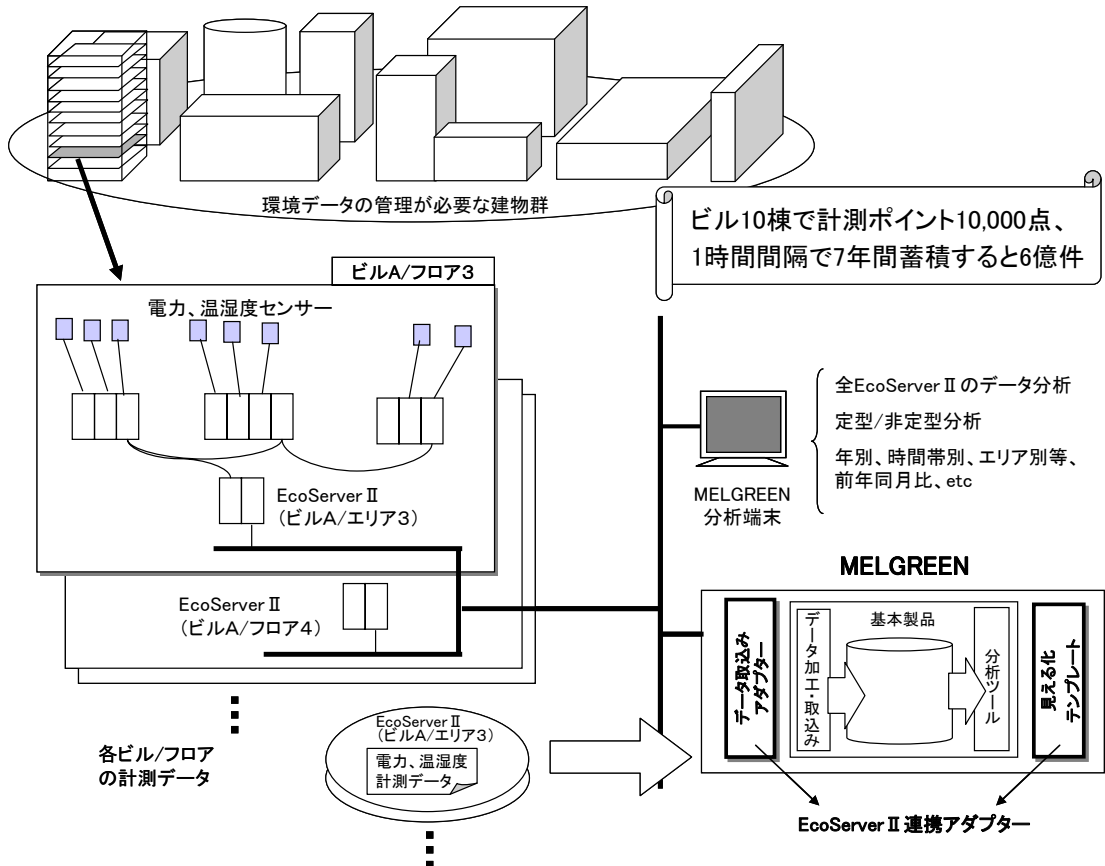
環境データの管理が必要な建物群

ビル10棟で計測ポイント10,000点、1時間間隔で7年間蓄積すると6億件

ビルA/フロア3

電力、温湿度センサー

EcoServerⅡ
(ビルA/エリア3)

EcoServerⅡ
(ビルA/フロア4)

全EcoServerⅡのデータ分析
定型/非定型分析
年別、時間帯別、エリア別等、前年同月比、etc

MELGREEN
分析端末

MELGREEN

データ取込み
アダプター

基本製品

データ加工・取込み

分析ツール

見える化
テンプレート

各ビル/フロア
の計測データ

EcoServerⅡ
(ビルA/エリア3)
電力、温湿度
計測データ

EcoServerⅡ連携アダプター